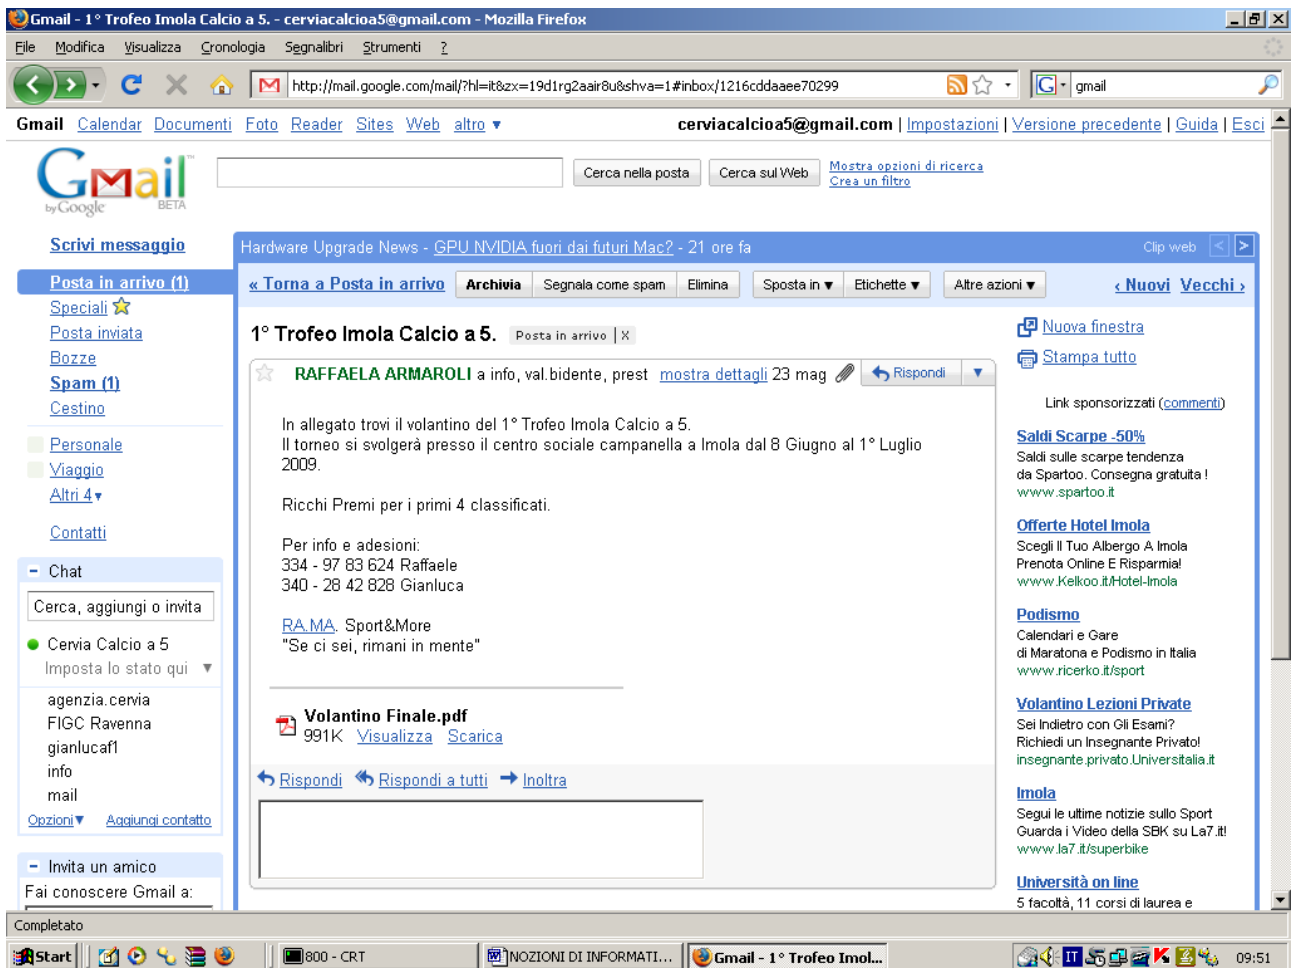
Gmail - 1° Trofeo Imola Calcio a 5. - cerviacalcioa5@gmail.com - Mozilla Firefox

File Modifica Visualizza Cronologia Segnalibri Strumenti ?

http://mail.google.com/mail/?hl=it&zx=19d1rg2aair8u&shva=1#inbox/1216cddaaee70299

gmail

Gmail Calendar Documenti Foto Reader Sites Web altro ▾ cerviacalcioa5@gmail.com | Impostazioni | Versione precedente | Guida | Esci

Gmail by Google BETA

Cerca nella posta Cerca sul Web Mostra opzioni di ricerca Crea un filtro

Scrivi messaggio

Hardware Upgrade News - GPU NVIDIA fuori dai futuri Mac? - 21 ore fa Clip web

Posta in arrivo (1)
Speciali
Posta inviata
Bozze
Spam (1)
Cestino

Personale
Viaggio
Altri 4 ▾

Contatti

« Torna a Posta in arrivo Archivia Segnala come spam Elimina Sposta in ▾ Etichette ▾ Altre azioni ▾ ‹ Nuovi Vecchi ›

1° Trofeo Imola Calcio a 5. Posta in arrivo | X

RAFFAELA ARMAROLI a info, val.bidente, prest mostra dettagli 23 mag Rispondi ▾

In allegato trovi il volantino del 1° Trofeo Imola Calcio a 5.
Il torneo si svolgerà presso il centro sociale campanella a Imola dal 8 Giugno al 1° Luglio 2009.

Ricchi Premi per i primi 4 classificati.

Per info e adesioni:
334 - 97 83 624 Raffaele
340 - 28 42 828 Gianluca

RA.MA. Sport&More
"Se ci sei, rimani in mente"

Volantino Finale.pdf
991K Visualizza Scarica

Rispondi Rispondi a tutti Inoltra

Nuova finestra
Stampa tutto

Link sponsorizzati (commenti)

Saldi Scarpe -50%
Saldi sulle scarpe tendenza da Spartoo. Consegna gratuita !
www.spartoo.it

Offerte Hotel Imola
Scegli Il Tuo Albergo A Imola Prenota Online E Risparmia!
www.Kelkoo.it/Hotel-Imola

Podismo
Calendari e Gare di Maratona e Podismo in Italia
www.ricerko.it/sport

Volantino Lezioni Private
Sei Indietro con Gli Esami? Richiedi un Insegnante Privato!
insegnante.privato.Universitalia.it

Imola
Segui le ultime notizie sullo Sport Guarda i Video della SBK su La7.it!
www.la7.it/superbike

Università on line
5 facoltà, 11 corsi di laurea e

- Chat
Cerca, aggiungi o invita
Cervia Calcio a 5
Imposta lo stato qui ▾
agenzia.cervia
FIGC Ravenna
gianlucaf1
info
mail
Opzioni ▾ Aggiungi contatto

- Invita un amico
Fai conoscere Gmail a:

Completato

Start 800 - CRT NOZIONI DI INFORMATI... Gmail - 1° Trofeo Imol... 09:51